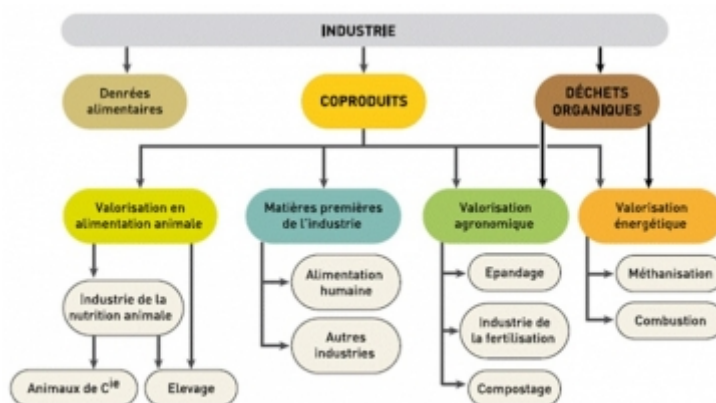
INDUSTRIE

Denrées alimentaires

COPRODUITS

DÉCHETS ORGANIQUES

Valorisation en alimentation animale

Matières premières de l'industrie

Valorisation agronomique

Valorisation énergétique

Industrie de la nutrition animale

Alimentation humaine

Autres industries

Epandage

Industrie de la fertilisation

Compostage

Méthanisation

Combustion

Animaux de C$^{ie}$

Elevage